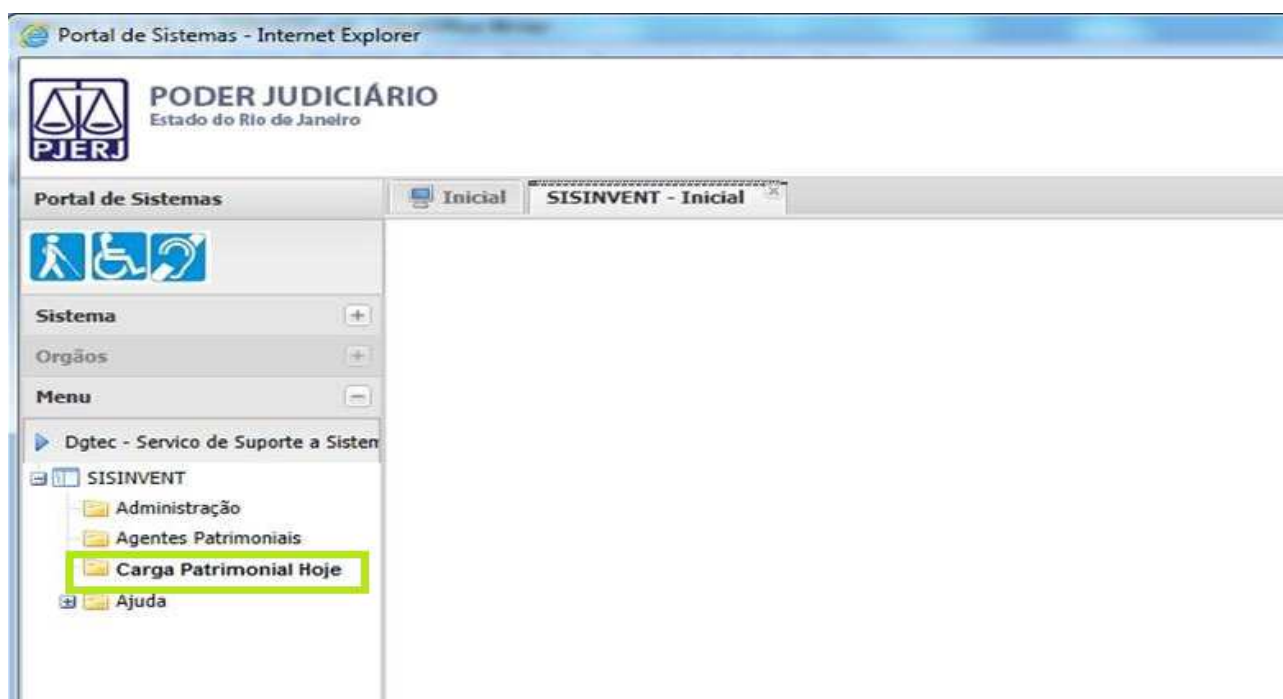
Portal de Sistemas - Internet Explorer

PJERJ

PODER JUDICIÁRIO
Estado do Rio de Janeiro

Portal de Sistemas

Inicial

SISINVENT - Inicial

Sistema

Orgãos

Menu

Dgtec - Servico de Suporte a Sisten

SISINVENT

Administração

Agentes Patrimoniais

Carga Patrimonial Hoje

Ajuda